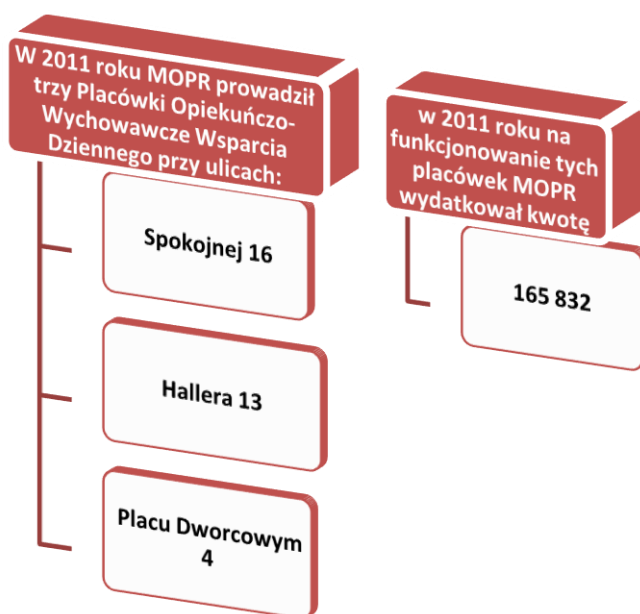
W 2011 roku MOPR prowadził trzy Placówki Opiekuńczo-Wychowawcze Wsparcia Dziennego przy ulicach:

Spokojnej 16

Hallera 13

Placu Dworcowym 4

w 2011 roku na funkcjonowanie tych placówek MOPR wydatkował kwotę

165 832